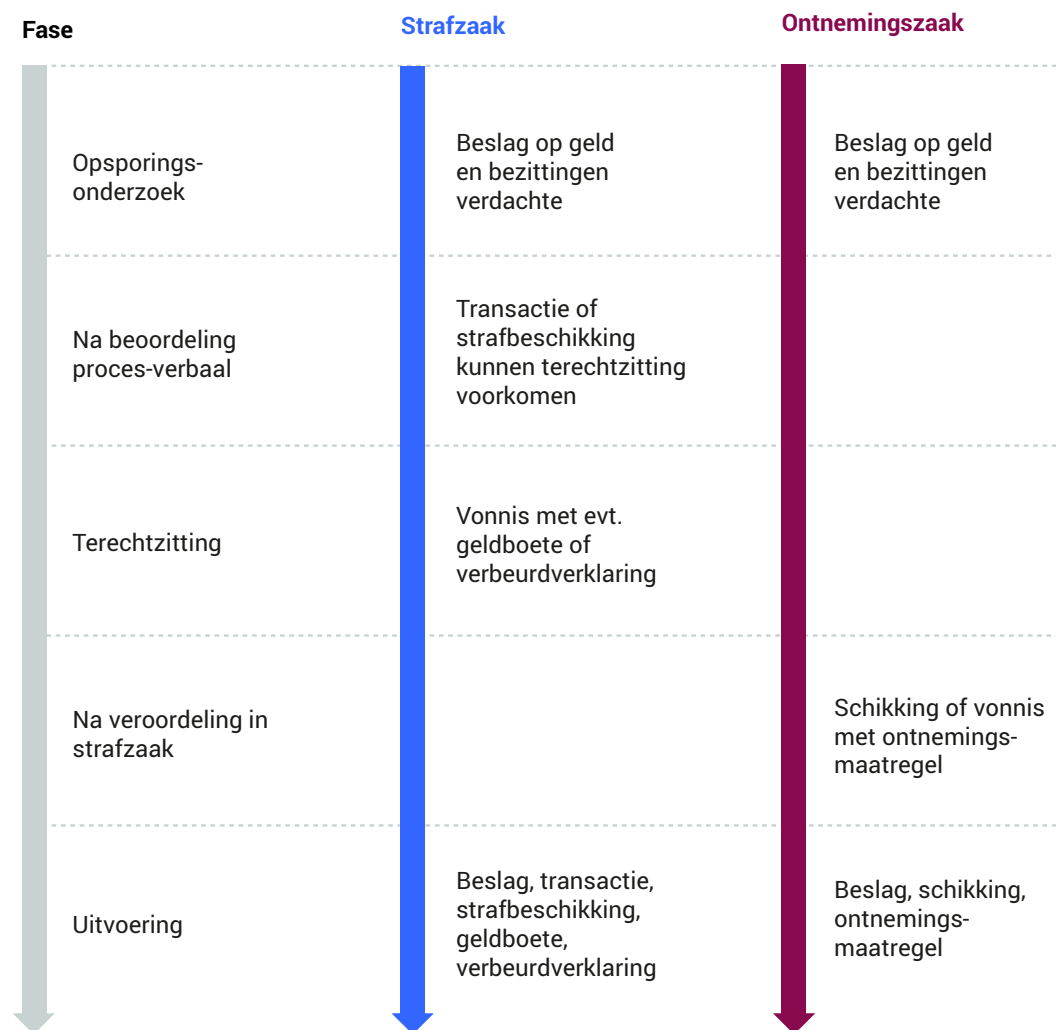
| Fase | Strafzaak | Ontnemingszaak |
|---|---|---|
| Opsporingsonderzoek | Beslag op geld en bezittingen verdachte | Beslag op geld en bezittingen verdachte |
| Na beoordeling proces-verbaal | Transactie of strafbeschikking kunnen terechtzitting voorkomen | |
| Terechtzitting | Vonnis met evt. geldboete of verbeurdverklaring | |
| Na veroordeling in strafzaak | | Schikking of vonnis met ontnemingsmaatregel |
| Uitvoering | Beslag, transactie, strafbeschikking, geldboete, verbeurdverklaring | Beslag, schikking, ontnemingsmaatregel |